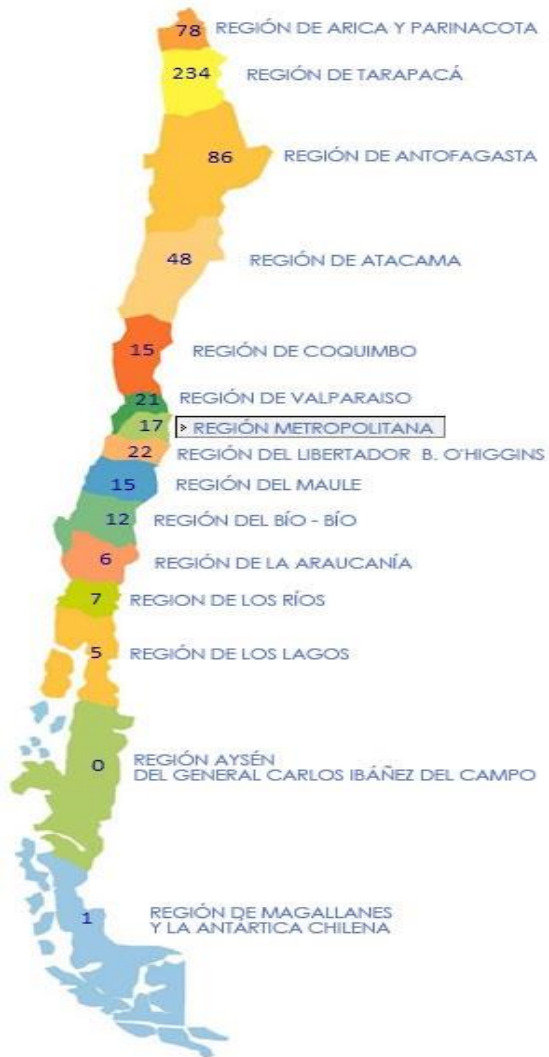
78 REGIÓN DE ARICA Y PARINACOTA
234 REGIÓN DE TARAPACÁ
86 REGIÓN DE ANTOFAGASTA
48 REGIÓN DE ATACAMA
15 REGIÓN DE COQUIMBO
21 REGIÓN DE VALPARAISO
17 REGIÓN METROPOLITANA
22 REGIÓN DEL LIBERTADOR B. O'HIGGINS
15 REGIÓN DEL MAULE
12 REGIÓN DEL BÍO - BÍO
6 REGIÓN DE LA ARAUCANÍA
7 REGION DE LOS RÍOS
5 REGIÓN DE LOS LAGOS
0 REGIÓN AYSÉN DEL GENERAL CARLOS IBÁÑEZ DEL CAMPO
1 REGIÓN DE MAGALLANES Y LA ANTÁRTICA CHILENA